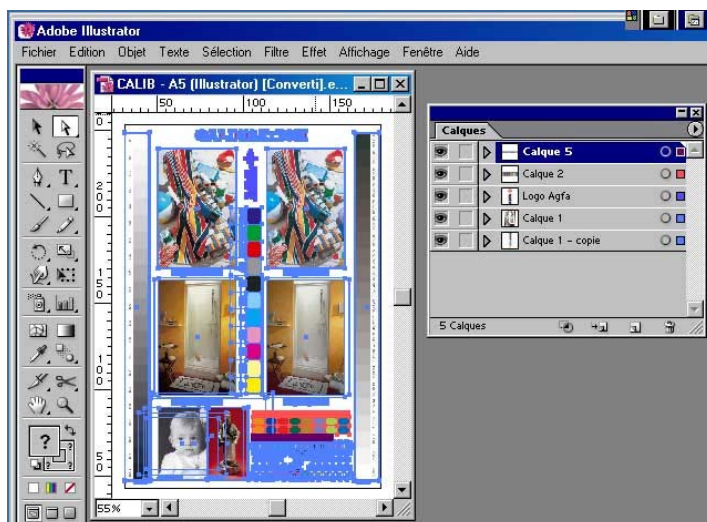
Adobe Illustrator

Fichier Edition Objet Texte Sélection Filtre Effet Affichage Fenêtre Aide

CALIB - A5 (Illustrator) [Converti].e...

50 100 150

0

200

150

100

50

55%

Calques

Calque 5

Calque 2

Logo Agfa

Calque 1

Calque 1 - copie

5 Calques